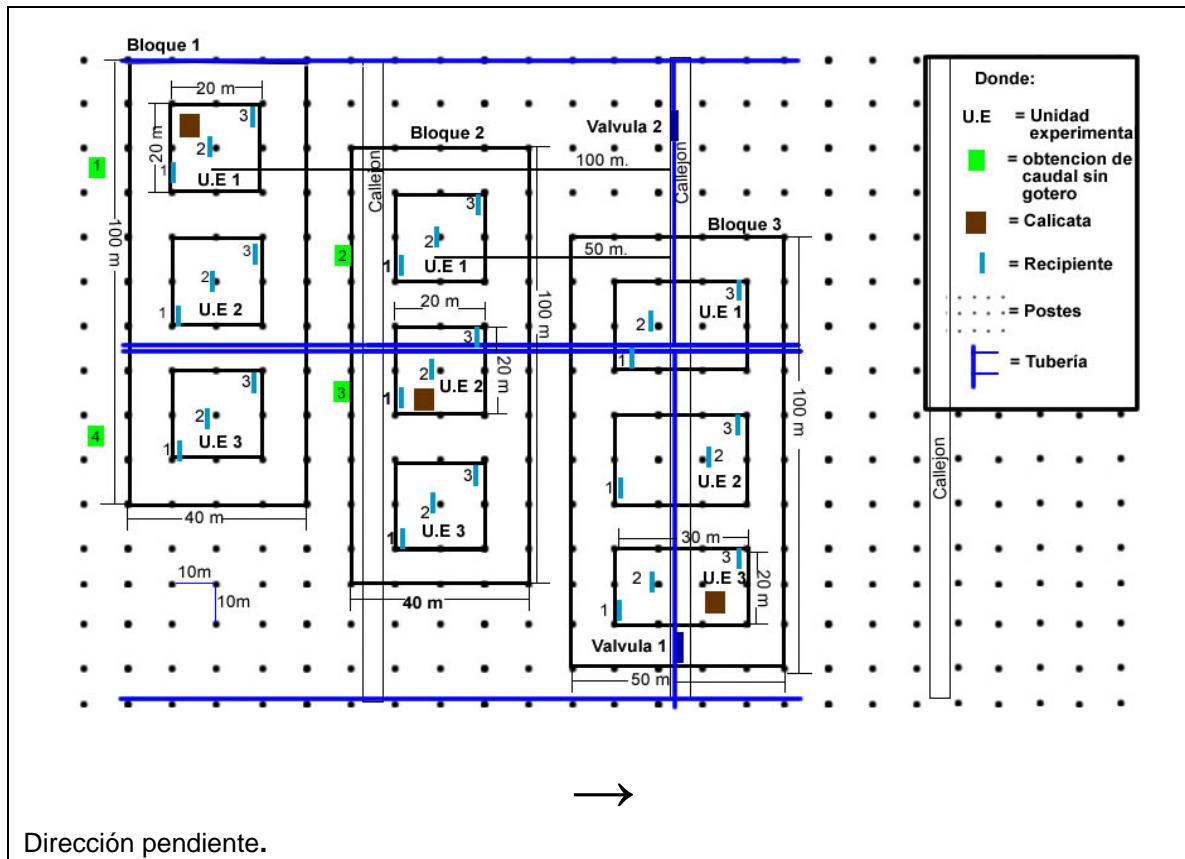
Bloque 1

20 m
3
20 m
2
1
U.E 1
1
100 m
3
2
1
U.E 2
3
2
1
U.E 3
4
40 m
10m
10m

Callejon
2
3

Bloque 2
3
2
1
U.E 1
20 m
3
20 m
2
1
U.E 2
100 m
3
2
1
U.E 3
40 m

Valvula 2
100 m.
Callejon
50 m.
Bloque 3
3
2
U.E 1
1
100 m
3
2
1
U.E 2
30 m
3
2
U.E 3
20 m
1
Valvula 1
50 m

Donde:
U.E = Unidad experimenta
= obtencion de caudal sin gotero
= Calicata
= Recipiente
= Postes
= Tubería

Callejon

⟶

Dirección pendiente.